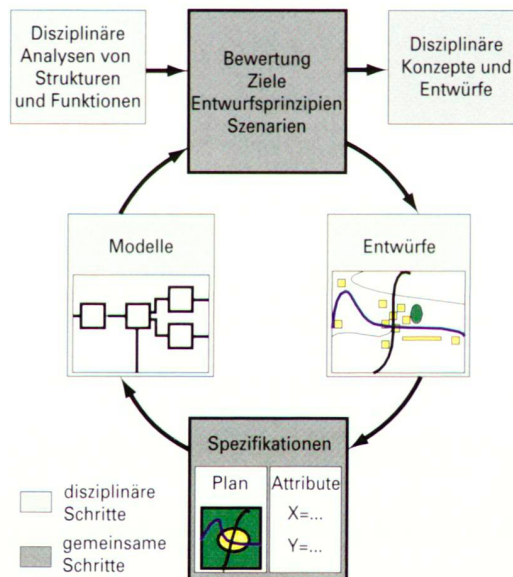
Disziplinäre Analysen von Strukturen und Funktionen

Bewertung
Ziele
Entwurfsprinzipien
Szenarien

Disziplinäre Konzepte und Entwürfe

Modelle

Entwürfe

Spezifikationen

Plan

Attribute
X=...
Y=...

disziplinäre Schritte

gemeinsame Schritte